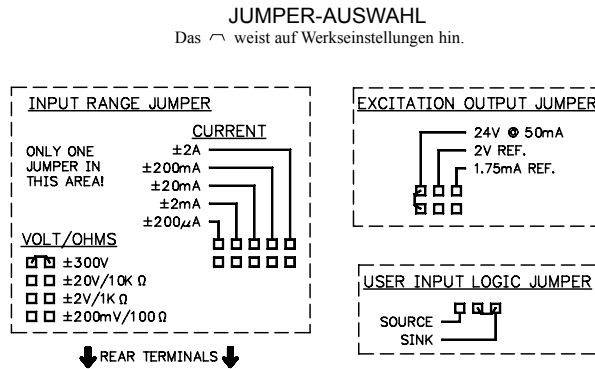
JUMPER-AUSWAHL

Das ⌒ weist auf Werkseinstellungen hin.

INPUT RANGE JUMPER

ONLY ONE JUMPER IN THIS AREA!

CURRENT

±2A

±200mA

±20mA

±2mA

±200μA

VOLT/OHMS

±300V

±20V/10K Ω

±2V/1K Ω

±200mV/100 Ω

REAR TERMINALS

EXCITATION OUTPUT JUMPER

24V @ 50mA

2V REF.

1.75mA REF.

USER INPUT LOGIC JUMPER

SOURCE

SINK